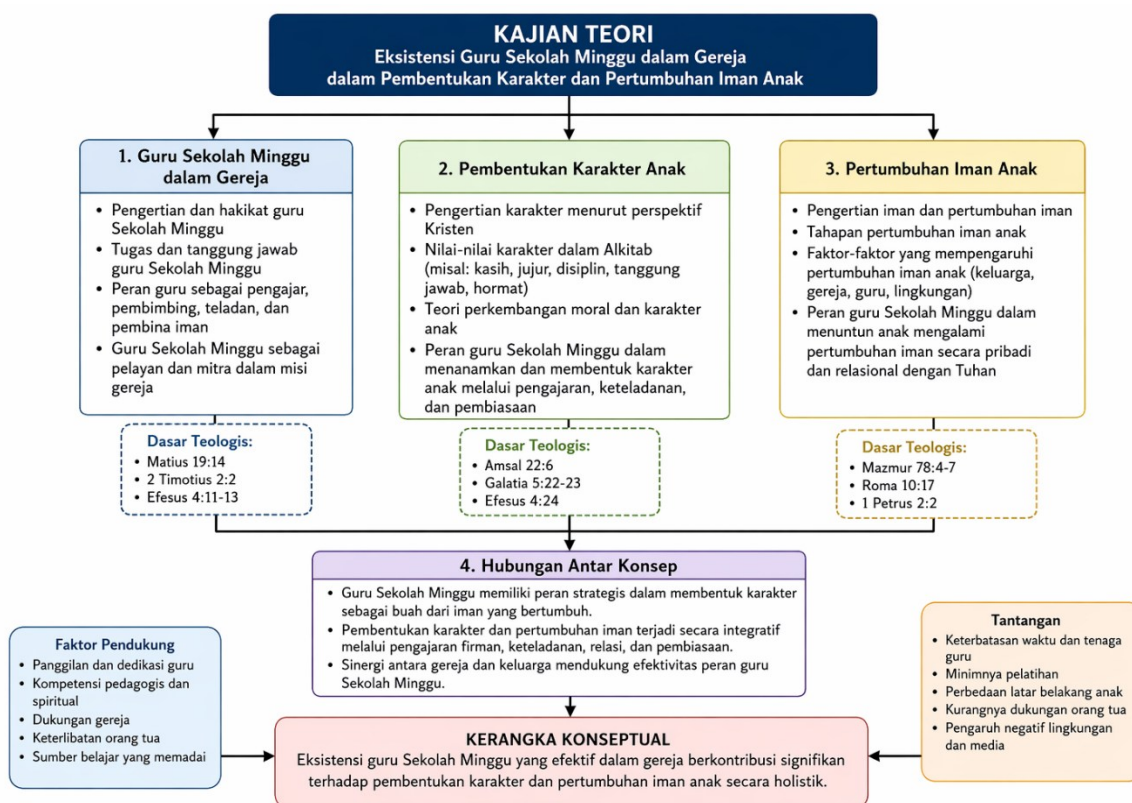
KAJIAN TEORI
Eksistensi Guru Sekolah Minggu dalam Gereja dalam Pembentukan Karakter dan Pertumbuhan Iman Anak

1. Guru Sekolah Minggu dalam Gereja

- Pengertian dan hakikat guru Sekolah Minggu
- Tugas dan tanggung jawab guru Sekolah Minggu
- Peran guru sebagai pengajar, pembimbing, teladan, dan pembina iman
- Guru Sekolah Minggu sebagai pelayan dan mitra dalam misi gereja

Dasar Teologis:
- Matius 19:14
- 2 Timotius 2:2
- Efesus 4:11-13

2. Pembentukan Karakter Anak

- Pengertian karakter menurut perspektif Kristen
- Nilai-nilai karakter dalam Alkitab (misal: kasih, jujur, disiplin, tanggung jawab, hormat)
- Teori perkembangan moral dan karakter anak
- Peran guru Sekolah Minggu dalam menanamkan dan membentuk karakter anak melalui pengajaran, keteladanan, dan pembiasaan

Dasar Teologis:
- Amsal 22:6
- Galatia 5:22-23
- Efesus 4:24

3. Pertumbuhan Iman Anak

- Pengertian iman dan pertumbuhan iman
- Tahapan pertumbuhan iman anak
- Faktor-faktor yang mempengaruhi pertumbuhan iman anak (keluarga, gereja, guru, lingkungan)
- Peran guru Sekolah Minggu dalam menuntun anak mengalami pertumbuhan iman secara pribadi dan relasional dengan Tuhan

Dasar Teologis:
- Mazmur 78:4-7
- Roma 10:17
- 1 Petrus 2:2

4. Hubungan Antar Konsep

- Guru Sekolah Minggu memiliki peran strategis dalam membentuk karakter sebagai buah dari iman yang bertumbuh.
- Pembentukan karakter dan pertumbuhan iman terjadi secara integratif melalui pengajaran firman, keteladanan, relasi, dan pembiasaan.
- Sinergi antara gereja dan keluarga mendukung efektivitas peran guru Sekolah Minggu.

Faktor Pendukung
- Panggilan dan dedikasi guru
- Kompetensi pedagogis dan spiritual
- Dukungan gereja
- Keterlibatan orang tua
- Sumber belajar yang memadai

Tantangan
- Keterbatasan waktu dan tenaga guru
- Minimnya pelatihan
- Perbedaan latar belakang anak
- Kurangnya dukungan orang tua
- Pengaruh negatif lingkungan dan media

KERANGKA KONSEPTUAL
Eksistensi guru Sekolah Minggu yang efektif dalam gereja berkontribusi signifikan terhadap pembentukan karakter dan pertumbuhan iman anak secara holistik.